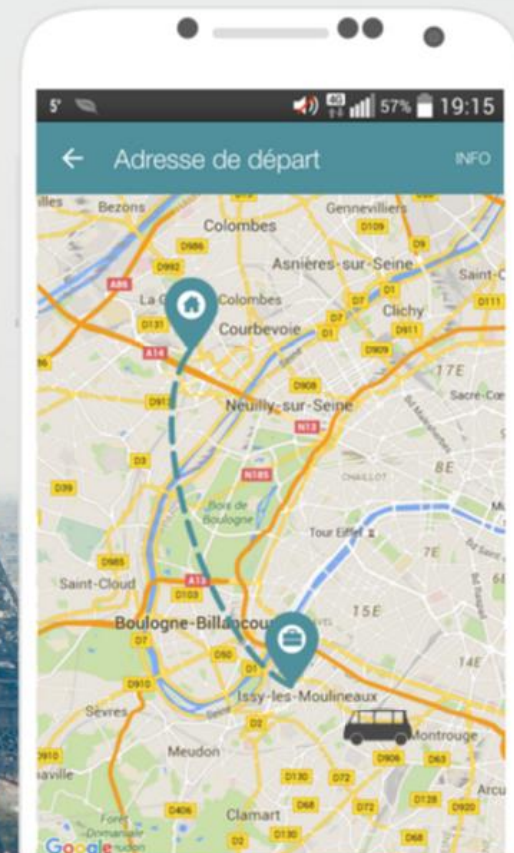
5° 4G 57% 19:15

← Adresse de départ INFO

Bezons Colombes Gennevilliers D109 D986 D992 Asnières-sur-Seine Saint-O A86 La G Colombes D7 Clichy D111 D131 Courbevoie D1 D911 A14 D909 17E D908 Sacre-Cœ D913 Neuilly-sur-Seine N13 8E N185 CHAILLOT D39 D3 Bois de Boulogne Tour Eiffel 7E D985 Saint-Cloud A13 D103 15E Boulogne-Billancourt D7 D50 14E D910 D1 Issy-les-Moulineaux Sevres D2 Montrouge D906 D63 Meudon D130 D72 Arcu D910 D406 D68 D72 D128 D920 Clamart D2 D130 D68 Forêt Domaniale Google